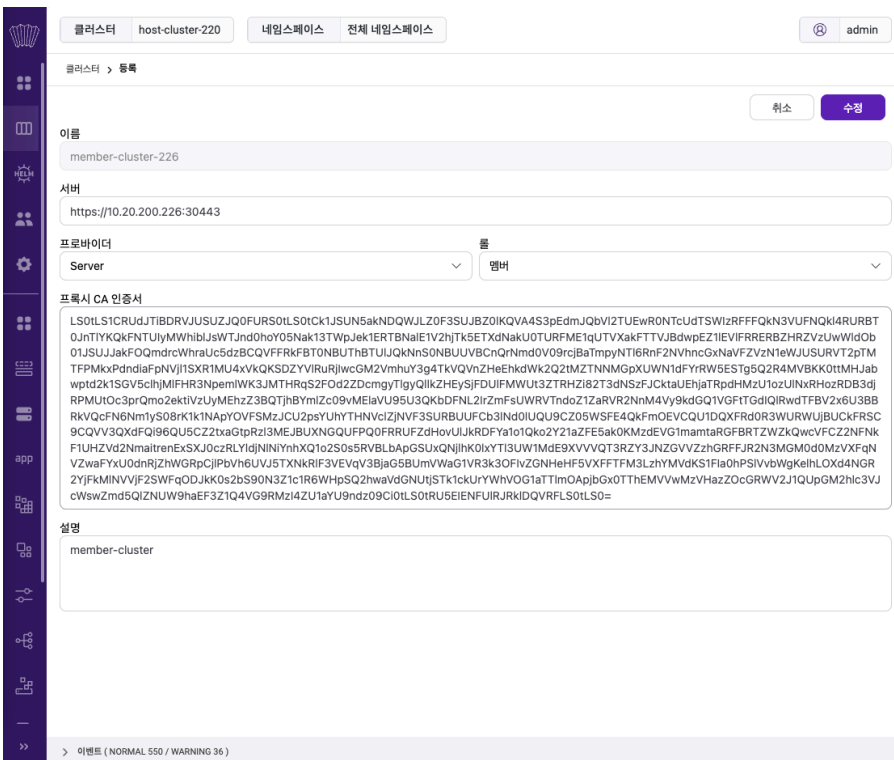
클러스터 host-cluster-220 네임스페이스 전체 네임스페이스 admin

HELM

app

클러스터 > 등록

취소 수정

이름
member-cluster-226

서버
https://10.20.200.226:30443

프로바이더
Server

롤
멤버

프록시 CA 인증서
LS0tLS1CRUdJTiBDRVJUSUZJQ0FURS0tLS0tCk1JSUN5akNDQWJLZ0F3SUJBZ0lKQVA4S3pEdmJQbVl2TUEwR0NTcUdTSWIzRFFFQkN3VUFNQkl4RURBT0JnTlYKQkFNTUlyMWhiblJsWTJnd0hoY05Nak13TWpJek1ERTBNalE1V2hjTk5ETXdNakU0TURFME1qUTVXakFTTVJBdwpEZ1lEVlFRRERBZHRZVzUwWldOb01JSUJJakFOQmdrcWhraUc5dzBCQVFFRkFBT0NBUThBTUlJQkNnS0NBUUVBCnQrNmd0V09rcjBaTmpyNTl6RnF2NVhncGxNaVFFVzN1eWJUSURVT2pTMTFPMkxPdndiaFpNVjl1SXR1MU4xVkQKSDZYVlRuRjlwcGM2VmhuY3g4TkVQVnZHeEhkdWk2Q2tMZTNNMGpXUWN1dFYrRW5ESTg5Q2R4MVBKK0ttMHJabwptd2k1SGV5clhjMlFHR3NpemlWK3JMTHRqS2FOd2ZDcmgyTlgyQllkZHEySjFDUlFMWUt3ZTRHZi82T3dNSzFJCktaUEhjaTRpdHMzU1ozUlNxRHozRDB3djRPMUtOc3prQmo2ektiVzUyMEhzZ3BQTjhBYmlZc09vMElaVU95U3QKbDFNL2lrZmFsUWRVTndoZ1ZaRVR2NnM4Vy9kdGQ1VGFtTGdlQlRwdTFBV2x6U3BBRkVQcFN6Nm1yS08rK1k1NApYOVFSMzJCU2psYUhYTHNVclZjNVF3SURBUUFCb3lNd0lUQU9CZ05WSFE4QkFmOEVCQU1DQXFRd0R3WURWUjBUCkFRSC9CQVV3QXdFQi96QU5CZ2txaGtpRzl3MEJBUXNGQUFPQ0FRRUFZdHovUlJkRDFYa1o1Qko2Y21aZFE5ak0KMzdEVG1mamtaRGFBRTZWZkQwcVFCZ2NFNkF1UHZVd2NmaitrenExSXJ0czRLYldjNlNiYnhXQ1o2S0s5RVBLbApGSUxQNjlhK0lxYTI3UW1MdE9XVVVQT3RZY3JNZGVVZzhGRFFJR2N3MGM0d0MzVXFqNVZwaFYxU0dnRjZhWGRpCjlPbVh6UVJ5TXNkRlF3VEVqV3BjaG5BUmVWaG1VR3k3OFlvZGNHeHF5VXFFTFM3LzhYMVdKS1Fla0hPSlVvbWgKelhLOXd4NGR2YjFkMlNVVjF2SWFqODJkK0s2bS90N3Z1c1R6WHpSQ2hwaVdGNUtjSTk1ckUrYWhVOG1aTTlmOApjbGx0TThEMVVwMzVHazZOcGRWV2J1QUpGM2hlc3VJcWswZmd5QlZNUW9haEF3Z1Q4VG9RMzI4ZU1aYU9ndz09Ci0tLS0tRU5EIENFUlRJRklDQVRFLS0tLS0=

설명
member-cluster

> 이벤트 ( NORMAL 550 / WARNING 36 )